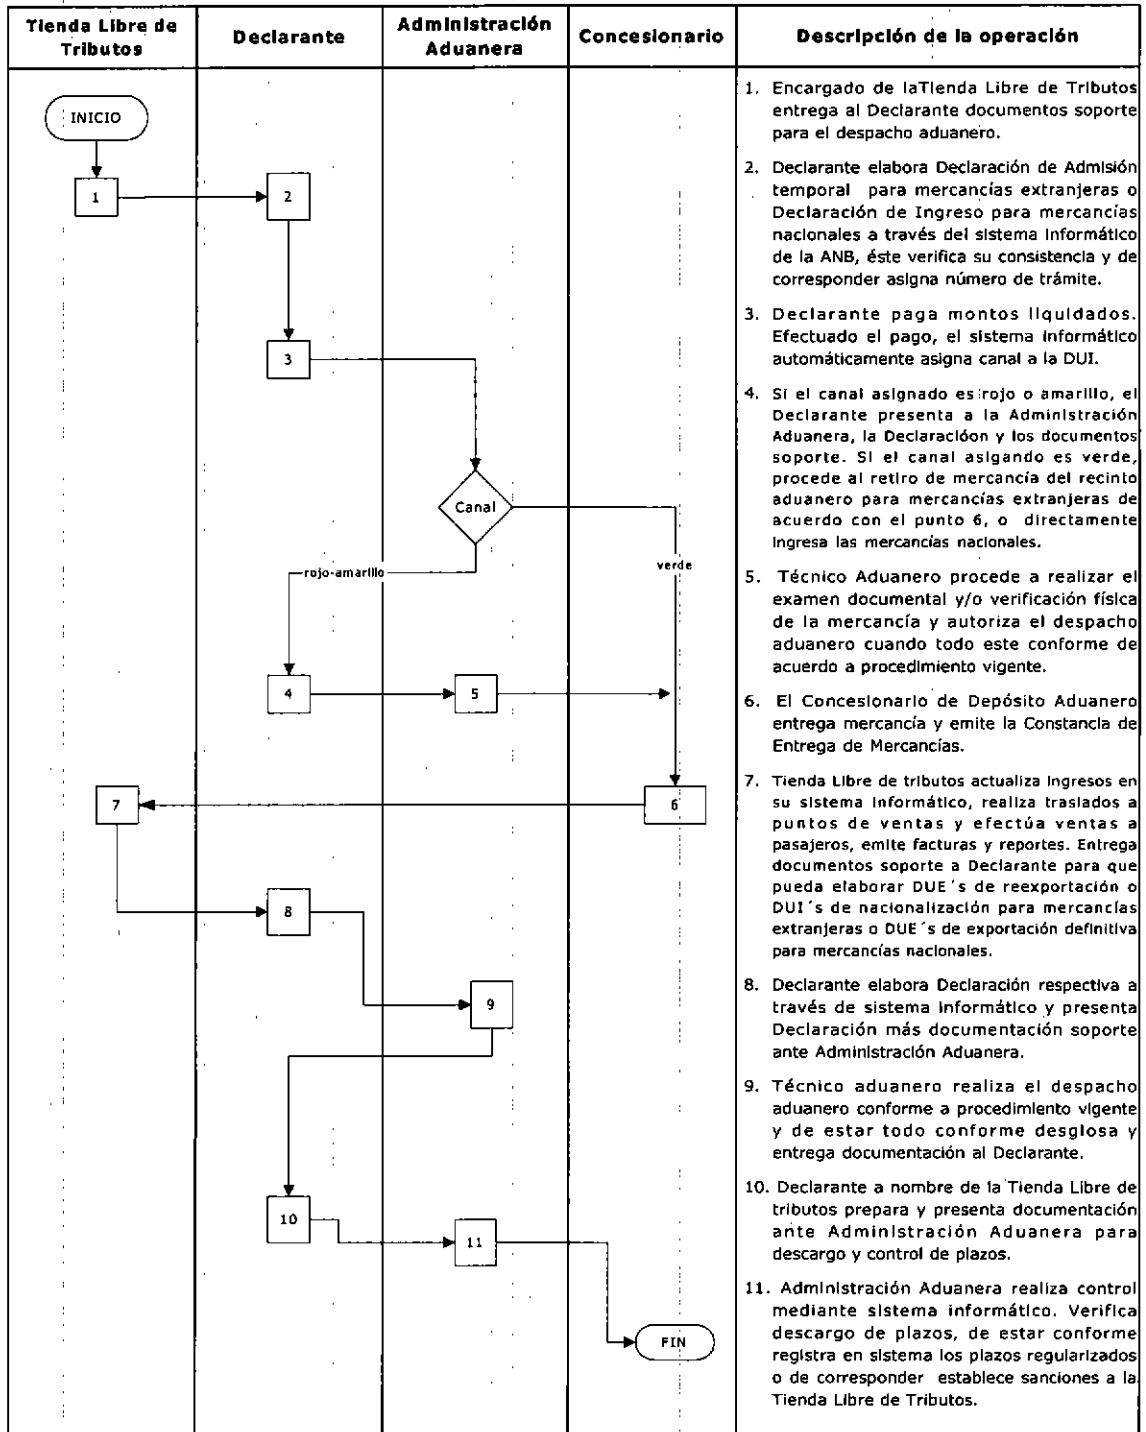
| Tienda Libre de Tributos | Declarante | Administración Aduanera | Concesionario | Descripción de la operación |
|---|---|---|---|---|

INICIO

1

2

3

Canal

rojo-amarillo

verde

4

5

6

7

8

9

10

11

FIN

1. Encargado de laTienda Libre de Tributos entrega al Declarante documentos soporte para el despacho aduanero.

2. Declarante elabora Declaración de Admisión temporal para mercancías extranjeras o Declaración de Ingreso para mercancías nacionales a través del sistema informático de la ANB, éste verifica su consistencia y de corresponder asigna número de trámite.

3. Declarante paga montos liquidados. Efectuado el pago, el sistema informático automáticamente asigna canal a la DUI.

4. Si el canal asignado es rojo o amarillo, el Declarante presenta a la Administración Aduanera, la Declaraciòon y los documentos soporte. Si el canal asigando es verde, procede al retiro de mercancía del recinto aduanero para mercancías extranjeras de acuerdo con el punto 6, o directamente ingresa las mercancías nacionales.

5. Técnico Aduanero procede a realizar el examen documental y/o verificación física de la mercancía y autoriza el despacho aduanero cuando todo este conforme de acuerdo a procedimiento vigente.

6. El Concesionario de Depósito Aduanero entrega mercancía y emite la Constancia de Entrega de Mercancías.

7. Tienda Libre de tributos actualiza ingresos en su sistema informático, realiza traslados a puntos de ventas y efectúa ventas a pasajeros, emite facturas y reportes. Entrega documentos soporte a Declarante para que pueda elaborar DUE´s de reexportación o DUI´s de nacionalización para mercancías extranjeras o DUE´s de exportación definitiva para mercancías nacionales.

8. Declarante elabora Declaración respectiva a través de sistema informático y presenta Declaración más documentación soporte ante Administración Aduanera.

9. Técnico aduanero realiza el despacho aduanero conforme a procedimiento vigente y de estar todo conforme desglosa y entrega documentación al Declarante.

10. Declarante a nombre de la Tienda Libre de tributos prepara y presenta documentación ante Administración Aduanera para descargo y control de plazos.

11. Administración Aduanera realiza control mediante sistema informático. Verifica descargo de plazos, de estar conforme registra en sistema los plazos regularizados o de corresponder establece sanciones a la Tienda Libre de Tributos.